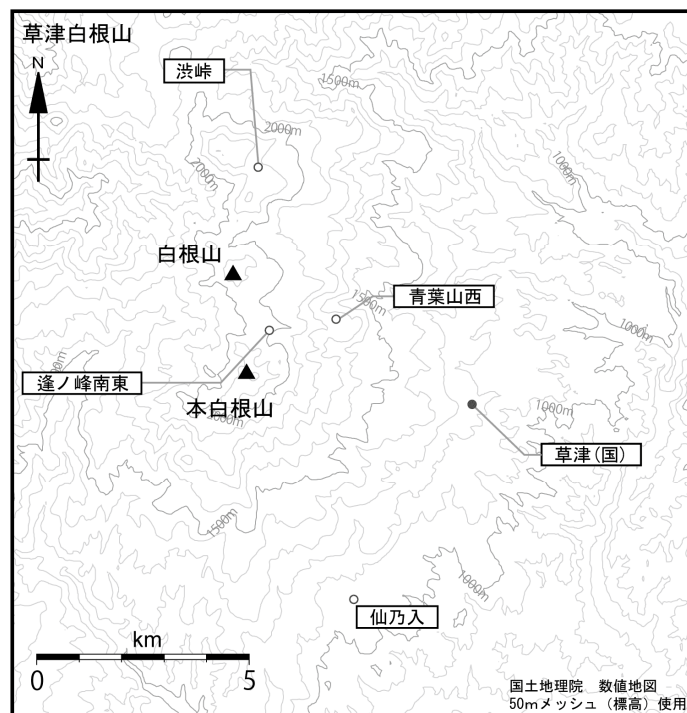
草津白根山

N

渋峠

1500m

2000m

2000m

1000m

白根山

青葉山西

1500m

1000m

逢ノ峰南東

本白根山

2000m

1000m

草津(国)

1500m

1000m

仙乃入

km

0

5

国土地理院 数値地図
50mメッシュ（標高）使用